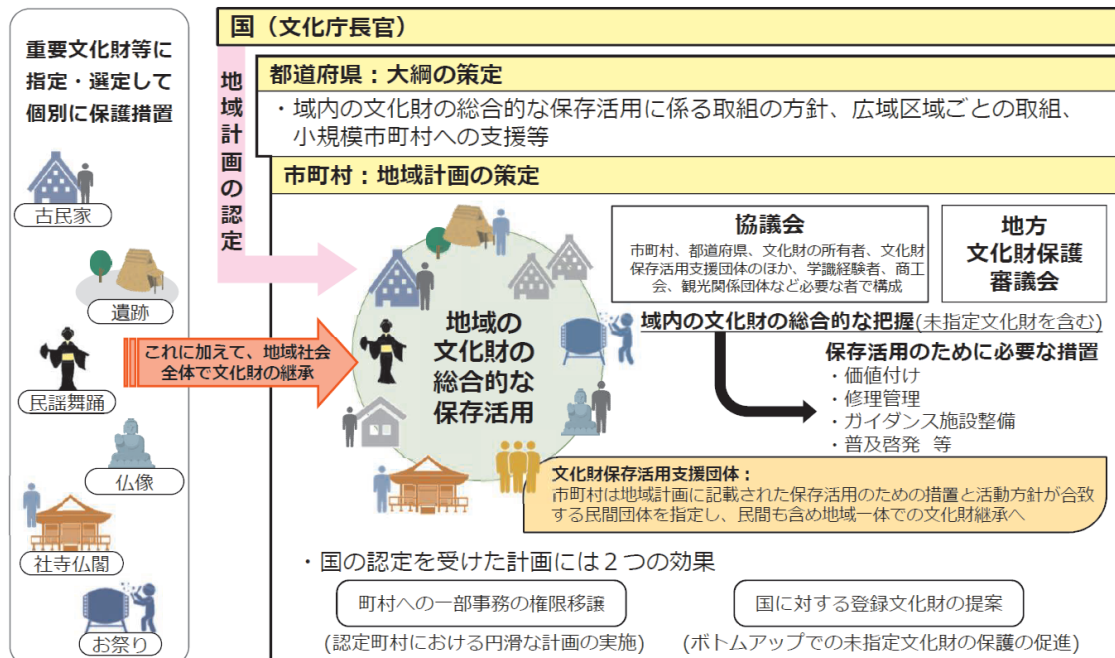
重要文化財等に指定・選定して個別に保護措置

古民家

遺跡

民謡舞踊

仏像

社寺仏閣

お祭り

国（文化庁長官）

地域計画の認定

都道府県：大綱の策定

・域内の文化財の総合的な保存活用に係る取組の方針、広域区域ごとの取組、小規模市町村への支援等

市町村：地域計画の策定

協議会

市町村、都道府県、文化財の所有者、文化財保存活用支援団体のほか、学識経験者、商工会、観光関係団体など必要な者で構成

地方文化財保護審議会

これに加えて、地域社会全体で文化財の継承

地域の文化財の総合的な保存活用

域内の文化財の総合的な把握(未指定文化財を含む)

保存活用のために必要な措置

・価値付け
・修理管理
・ガイダンス施設整備
・普及啓発　等

文化財保存活用支援団体：
市町村は地域計画に記載された保存活用のための措置と活動方針が合致する民間団体を指定し、民間も含め地域一体での文化財継承へ

・国の認定を受けた計画には２つの効果

町村への一部事務の権限移譲

(認定町村における円滑な計画の実施)

国に対する登録文化財の提案

(ボトムアップでの未指定文化財の保護の促進)